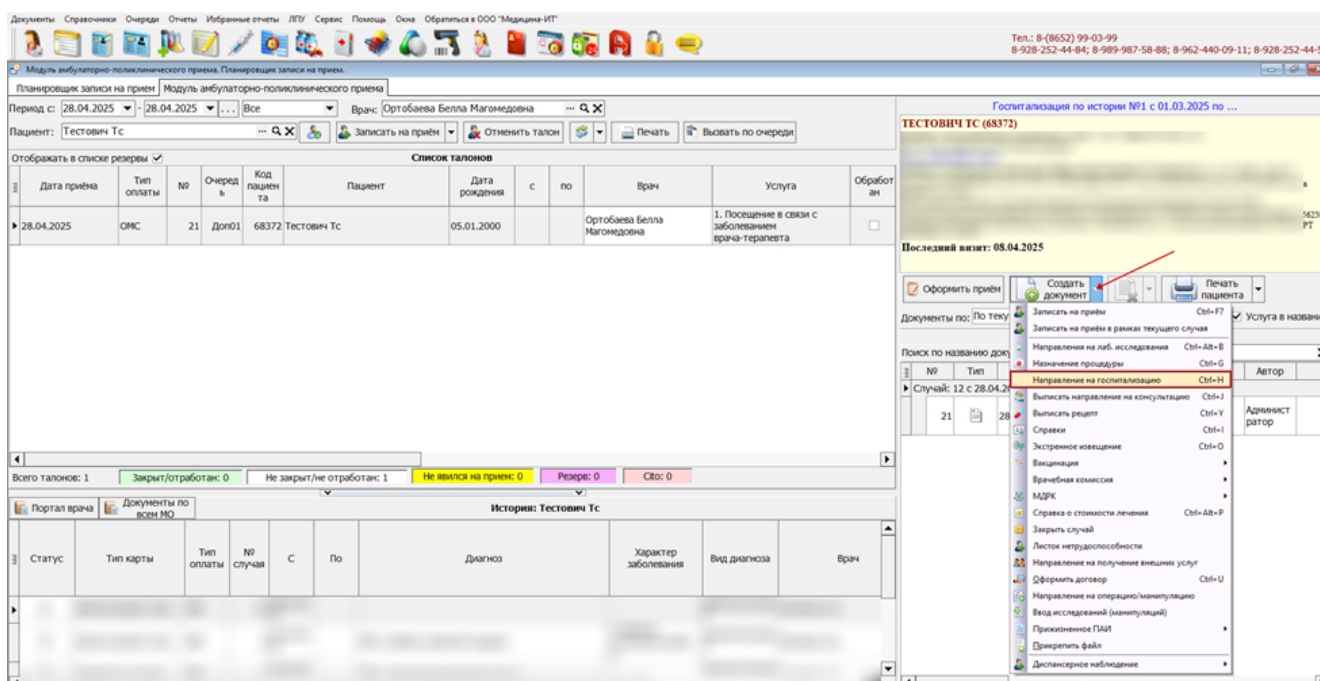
Документы Справочники Очереди Отчеты Избранные отчеты ЛПУ Сервис Помощь Окна Обратиться в ООО "Медицина-ИТ"

Тел.: 8-(8652) 99-03-99
8-928-252-44-84; 8-989-987-58-88; 8-962-440-09-11; 8-928-252-44-5

Модуль амбулаторно-поликлинического приема. Планировщик записи на прием.

Планировщик записи на прием | Модуль амбулаторно-поликлинического приема

Период с: 28.04.2025 - 28.04.2025 ... Все Врач: Ортобаева Белла Магомедовна

Пациент: Тестович Тс | Записать на приём | Отменить талон | Печать | Вызвать по очереди

Отображать в списке резервы ✓ Список талонов

| Дата приёма | Тип оплаты | № | Очередь | Код пациента | Пациент | Дата рождения | с | по | Врач | Услуга | Обработан |
|---|---|---|---|---|---|---|---|---|---|---|---|
| 28.04.2025 | ОМС | 21 | Доп01 | 68372 | Тестович Тс | 05.01.2000 | | | Ортобаева Белла Магомедовна | 1. Посещение в связи с заболеванием врача-терапевта | |

Всего талонов: 1 | Закрыт/отработан: 0 | Не закрыт/не отработан: 1 | Не явился на прием: 0 | Резерв: 0 | Cito: 0

Портал врача | Документы по всем МО | История: Тестович Тс

| Статус | Тип карты | Тип оплаты | № случая | С | По | Диагноз | Характер заболевания | Вид диагноза | Врач |
|---|---|---|---|---|---|---|---|---|---|

Госпитализация по истории №1 с 01.03.2025 по ...
ТЕСТОВИЧ ТС (68372)

Последний визит: 08.04.2025

Оформить приём | Создать документ | Печать пациента

Документы по: По теку | Услуга в назва

Поиск по названию доку

| № | Тип | | Автор |
|---|---|---|---|
| Случай: 12 с 28.04.2 | | | |
| 21 | | 28 | Админист ратор |

Записать на приём Ctrl+F7
Записать на приём в рамках текущего случая
Направления на лаб. исследования Ctrl+Alt+B
Назначение процедуры Ctrl+G
Направление на госпитализацию Ctrl+H
Выписать направление на консультацию Ctrl+J
Выписать рецепт Ctrl+Y
Справки Ctrl+I
Экстренное извещение Ctrl+O
Вакцинация
Врачебная комиссия
МДРК
Справка о стоимости лечения Ctrl+Alt+P
Закрыть случай
Листок нетрудоспособности
Направление на получение внешних услуг
Оформить договор Ctrl+U
Направление на операцию/манипуляцию
Ввод исследований (манипуляций)
Прижизненное ПАИ
Прикрепить файл
Диспансерное наблюдение